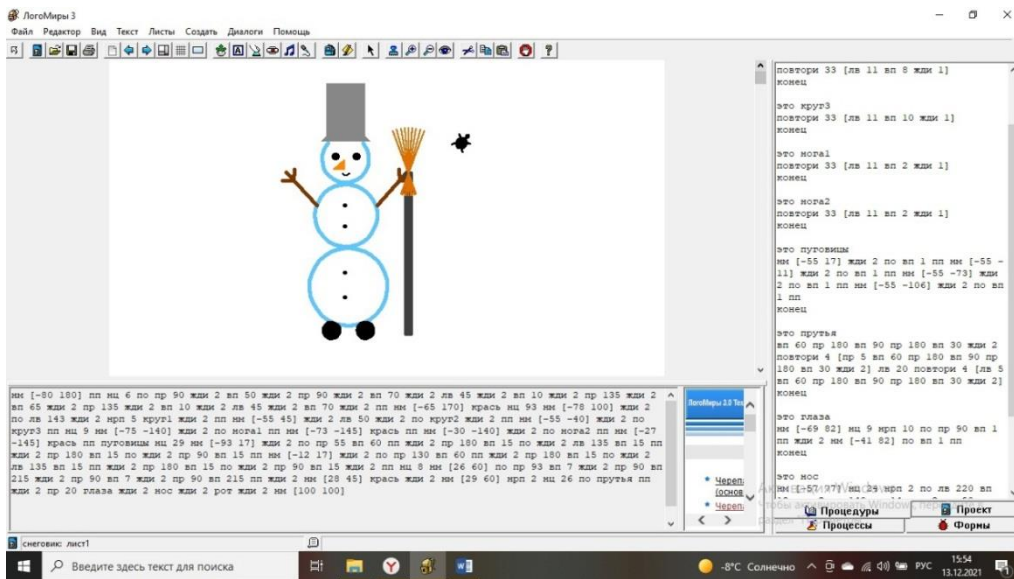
ЛогоМиры 3
Файл Редактор Вид Текст Листы Создать Диалоги Помощь

повтори 33 [лв 11 вп 8 жди 1]
конец

это круг3
повтори 33 [лв 11 вп 10 жди 1]
конец

это нога1
повтори 33 [лв 11 вп 2 жди 1]
конец

это нога2
повтори 33 [лв 11 вп 2 жди 1]
конец

это пуговицы
нм [-55 17] жди 2 по вп 1 пп нм [-55 -11] жди 2 по вп 1 пп нм [-55 -73] жди 2 по вп 1 пп нм [-55 -106] жди 2 по вп 1 пп
конец

это прутья
вп 60 пр 180 вп 90 пр 180 вп 30 жди 2 повтори 4 [пр 5 вп 60 пр 180 вп 90 пр 180 вп 30 жди 2] лв 20 повтори 4 [лв 5 вп 60 пр 180 вп 90 пр 180 вп 30 жди 2]
конец

это глаза
нм [-69 82] нц 9 нрп 10 по пр 90 вп 1 пп жди 2 нм [-41 82] по вп 1 пп
конец

это нос
нм [-57 77] нц 29 нрп 2 по лв 220 вп

нм [-80 180] пп нц 6 по пр 90 жди 2 вп 50 жди 2 пр 90 жди 2 вп 70 жди 2 лв 45 жди 2 вп 10 жди 2 пр 135 жди 2 вп 65 жди 2 пр 135 жди 2 вп 10 жди 2 лв 45 жди 2 вп 70 жди 2 пп нм [-65 170] крась нц 93 нм [-78 100] жди 2 по лв 143 жди 2 нрп 5 круг1 жди 2 пп нм [-55 45] жди 2 лв 50 жди 2 по круг2 жди 2 пп нм [-55 -40] жди 2 по круг3 пп нц 9 нм [-75 -140] жди 2 по нога1 пп нм [-73 -145] крась пп нм [-30 -140] жди 2 по нога2 пп нм [-27 -145] крась пп пуговицы нц 29 нм [-93 17] жди 2 по пр 55 вп 60 пп жди 2 пр 180 вп 15 по жди 2 лв 135 вп 15 пп жди 2 пр 180 вп 15 по жди 2 пр 90 вп 15 пп нм [-12 17] жди 2 по пр 130 вп 60 пп жди 2 пр 180 вп 15 по жди 2 лв 135 вп 15 пп жди 2 пр 180 вп 15 по жди 2 пр 90 вп 15 жди 2 пп нц 8 нм [26 60] по пр 93 вп 7 жди 2 пр 90 вп 215 жди 2 пр 90 вп 7 жди 2 пр 90 вп 215 пп жди 2 нм [28 45] крась жди 2 нм [29 60] нрп 2 нц 26 по прутья пп жди 2 пр 20 глаза жди 2 нос жди 2 рот жди 2 нм [100 100]

ЛогоМиры 3.0 Тек
• Черепа (основ
• Черепа

Процедуры
Проект
Процессы
Формы

снеговик: лист1

Введите здесь текст для поиска
-8°C Солнечно
РУС
15:54
13.12.2021